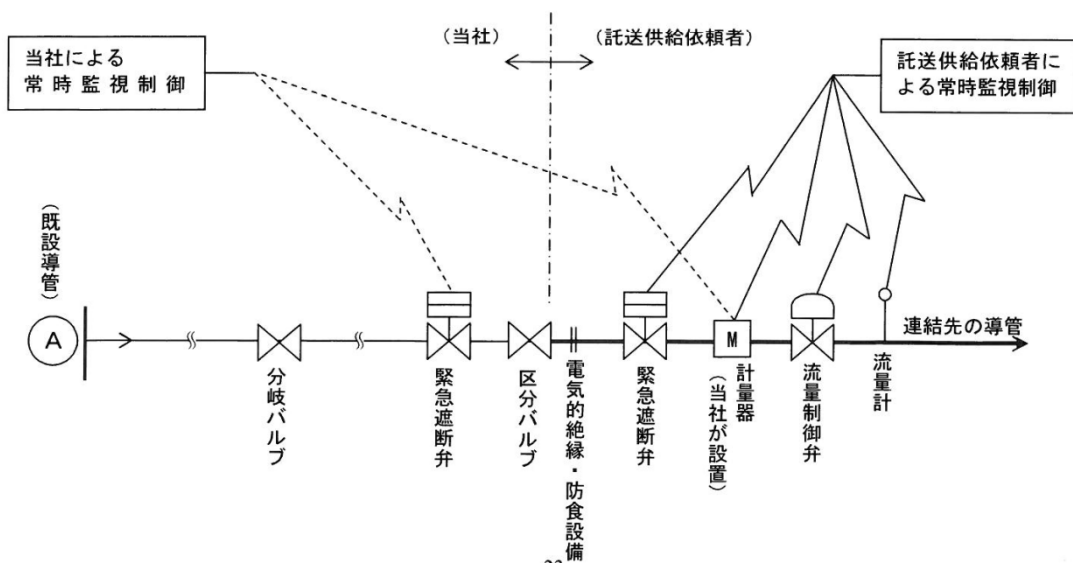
当社による
常時監視制御

（当社）

（託送供給依頼者）

託送供給依頼者による常時監視制御

（既設導管）

A

M

連結先の導管

分岐バルブ

緊急遮断弁

区分バルブ

電気的絶縁・防食設備

緊急遮断弁

計量器
（当社が設置）

流量制御弁

流量計

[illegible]